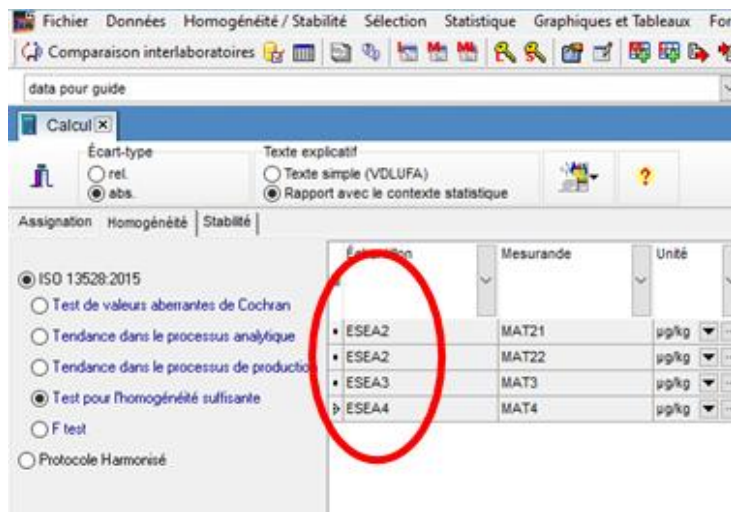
Fichier Données Homogénéité / Stabilité Sélection Statistique Graphiques et Tableaux For

Comparaison interlaboratoires

data pour guide

Calcul

Écart-type
rel.
abs.

Texte explicatif
Texte simple (VDLUFA)
Rapport avec le contexte statistique

?

Assignation Homogénéité Stabilité

ISO 13528:2015
Test de valeurs aberrantes de Cochran
Tendance dans le processus analytique
Tendance dans le processus de productio
Test pour l'homogénéité suffisante
F test
Protocole Harmonisé

| Échantillon | Mesurande | Unité |
|---|---|---|
| ESEA2 | MAT21 | µg/kg |
| ESEA2 | MAT22 | µg/kg |
| ESEA3 | MAT3 | µg/kg |
| ESEA4 | MAT4 | µg/kg |